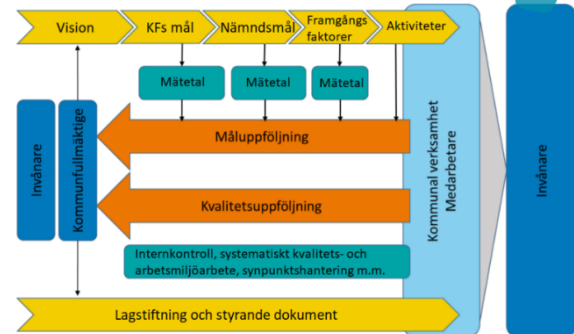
Vision
KFs mål
Nämndsmål
Framgångs faktorer
Aktiviteter
Mätetal
Mätetal
Mätetal
Invånare
Kommunfullmäktige
Måluppföljning
Kvalitetsuppföljning
Internkontroll, systematiskt kvalitets- och arbetsmiljöarbete, synpunktshantering m.m.
Kommunal verksamhet Medarbetare
Invånare
Lagstiftning och styrande dokument